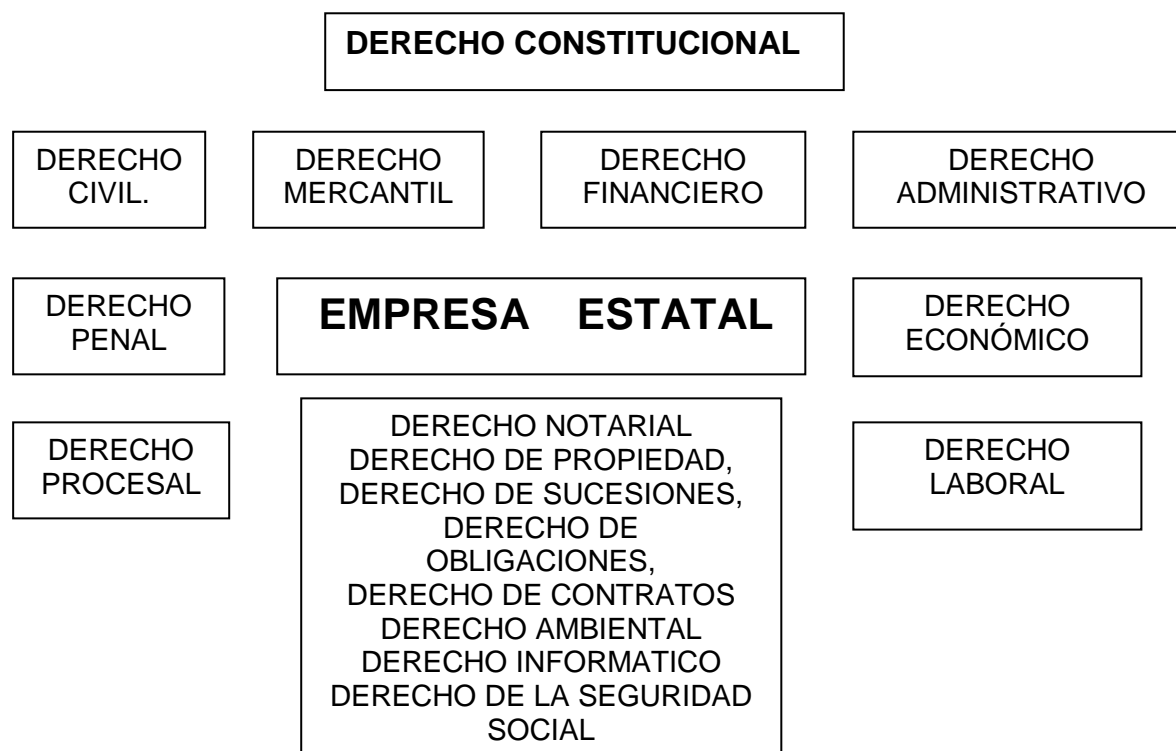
DERECHO CONSTITUCIONAL

DERECHO CIVIL.

DERECHO MERCANTIL

DERECHO FINANCIERO

DERECHO ADMINISTRATIVO

DERECHO PENAL

EMPRESA ESTATAL

DERECHO ECONÓMICO

DERECHO PROCESAL

DERECHO NOTARIAL
DERECHO DE PROPIEDAD,
DERECHO DE SUCESIONES,
DERECHO DE OBLIGACIONES,
DERECHO DE CONTRATOS
DERECHO AMBIENTAL
DERECHO INFORMATICO
DERECHO DE LA SEGURIDAD SOCIAL

DERECHO LABORAL